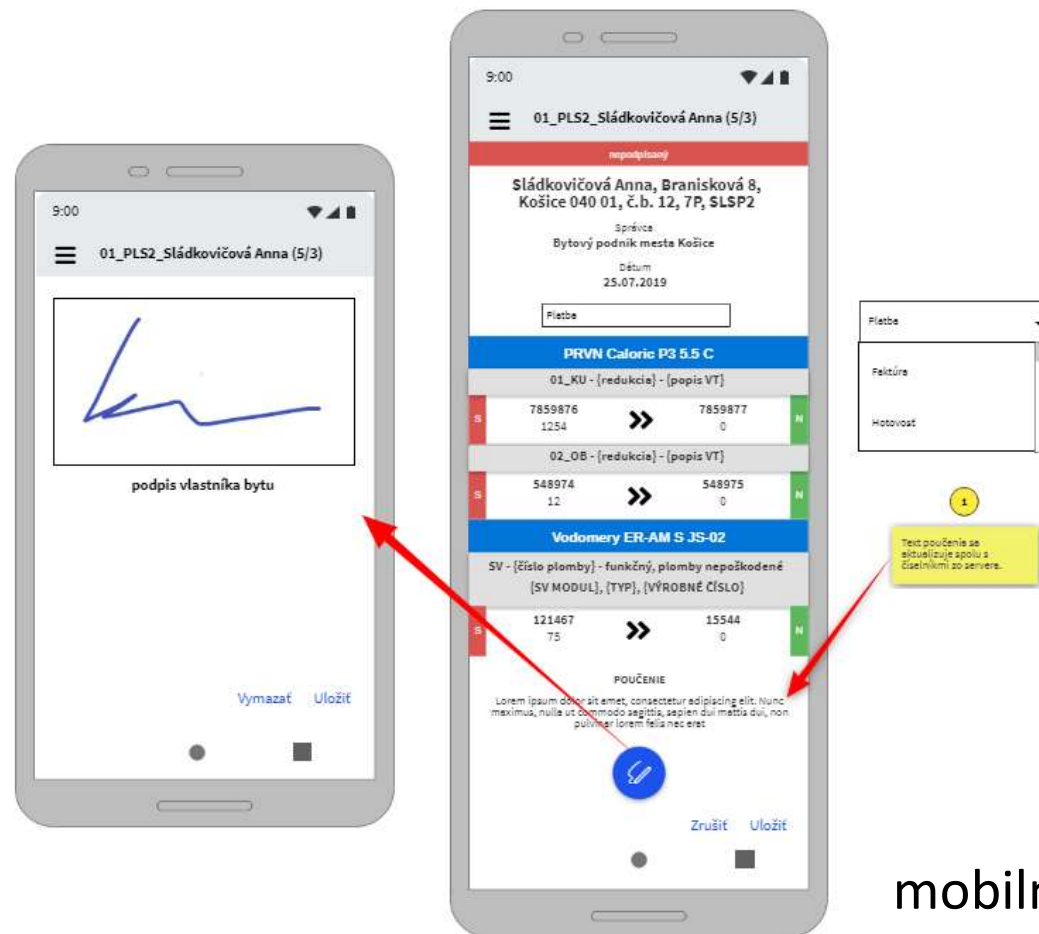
9:00

01_PLS2_Sládkovičová Anna (5/3)

podpis vlastníka bytu

Vymazať Uložiť

9:00

01_PLS2_Sládkovičová Anna (5/3)

nepodpísaný

Sládkovičová Anna, Branisková 8, Košice 040 01, č.b. 12, 7P, SLSP2

Správca
Bytový podnik mesta Košice

Dátum
25.07.2019

Platba

PRVN Caloric P3 5.5 C

01_KU - {redukcia} - {popis VT}

S 7859876 1254 » 7859877 0 N

02_OB - {redukcia} - {popis VT}

S 548974 12 » 548975 0 N

Vodomery ER-AM S JS-02

SV - {číslo plomby} - funkčný, plomby nepoškodené {SV MODUL}, {TYP}, {VÝROBNÉ ČÍSLO}

S 121467 75 » 15544 0 N

POUČENIE

Lorem ipsum dolor sit amet, consectetur adipiscing elit. Nunc maximus, nulla ut commodo sagittis, sapien dui mattis dui, non pulvinar lorem felis nec erat

Zrušiť Uložiť

Platba

Faktúra

Hotovosť

1

Text poučenia sa aktualizuje spolu s číselníkmi zo servera.

mobiln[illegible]